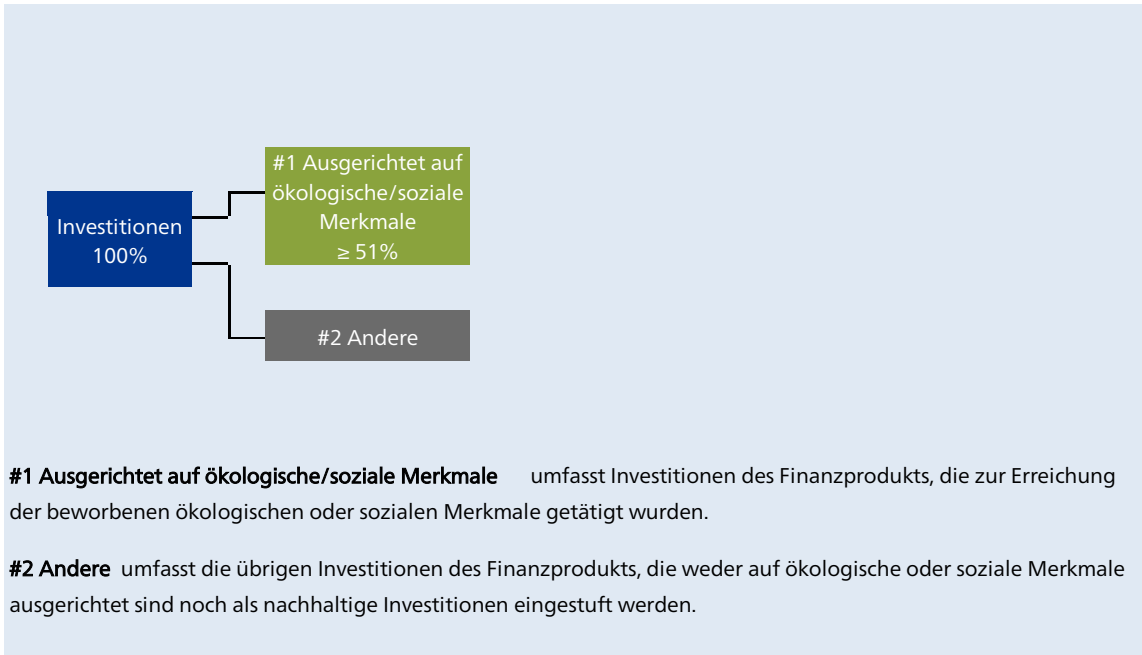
Investitionen
100%

#1 Ausgerichtet auf ökologische/soziale Merkmale
≥ 51%

#2 Andere

#1 Ausgerichtet auf ökologische/soziale Merkmale umfasst Investitionen des Finanzprodukts, die zur Erreichung der beworbenen ökologischen oder sozialen Merkmale getätigt wurden.

#2 Andere umfasst die übrigen Investitionen des Finanzprodukts, die weder auf ökologische oder soziale Merkmale ausgerichtet sind noch als nachhaltige Investitionen eingestuft werden.